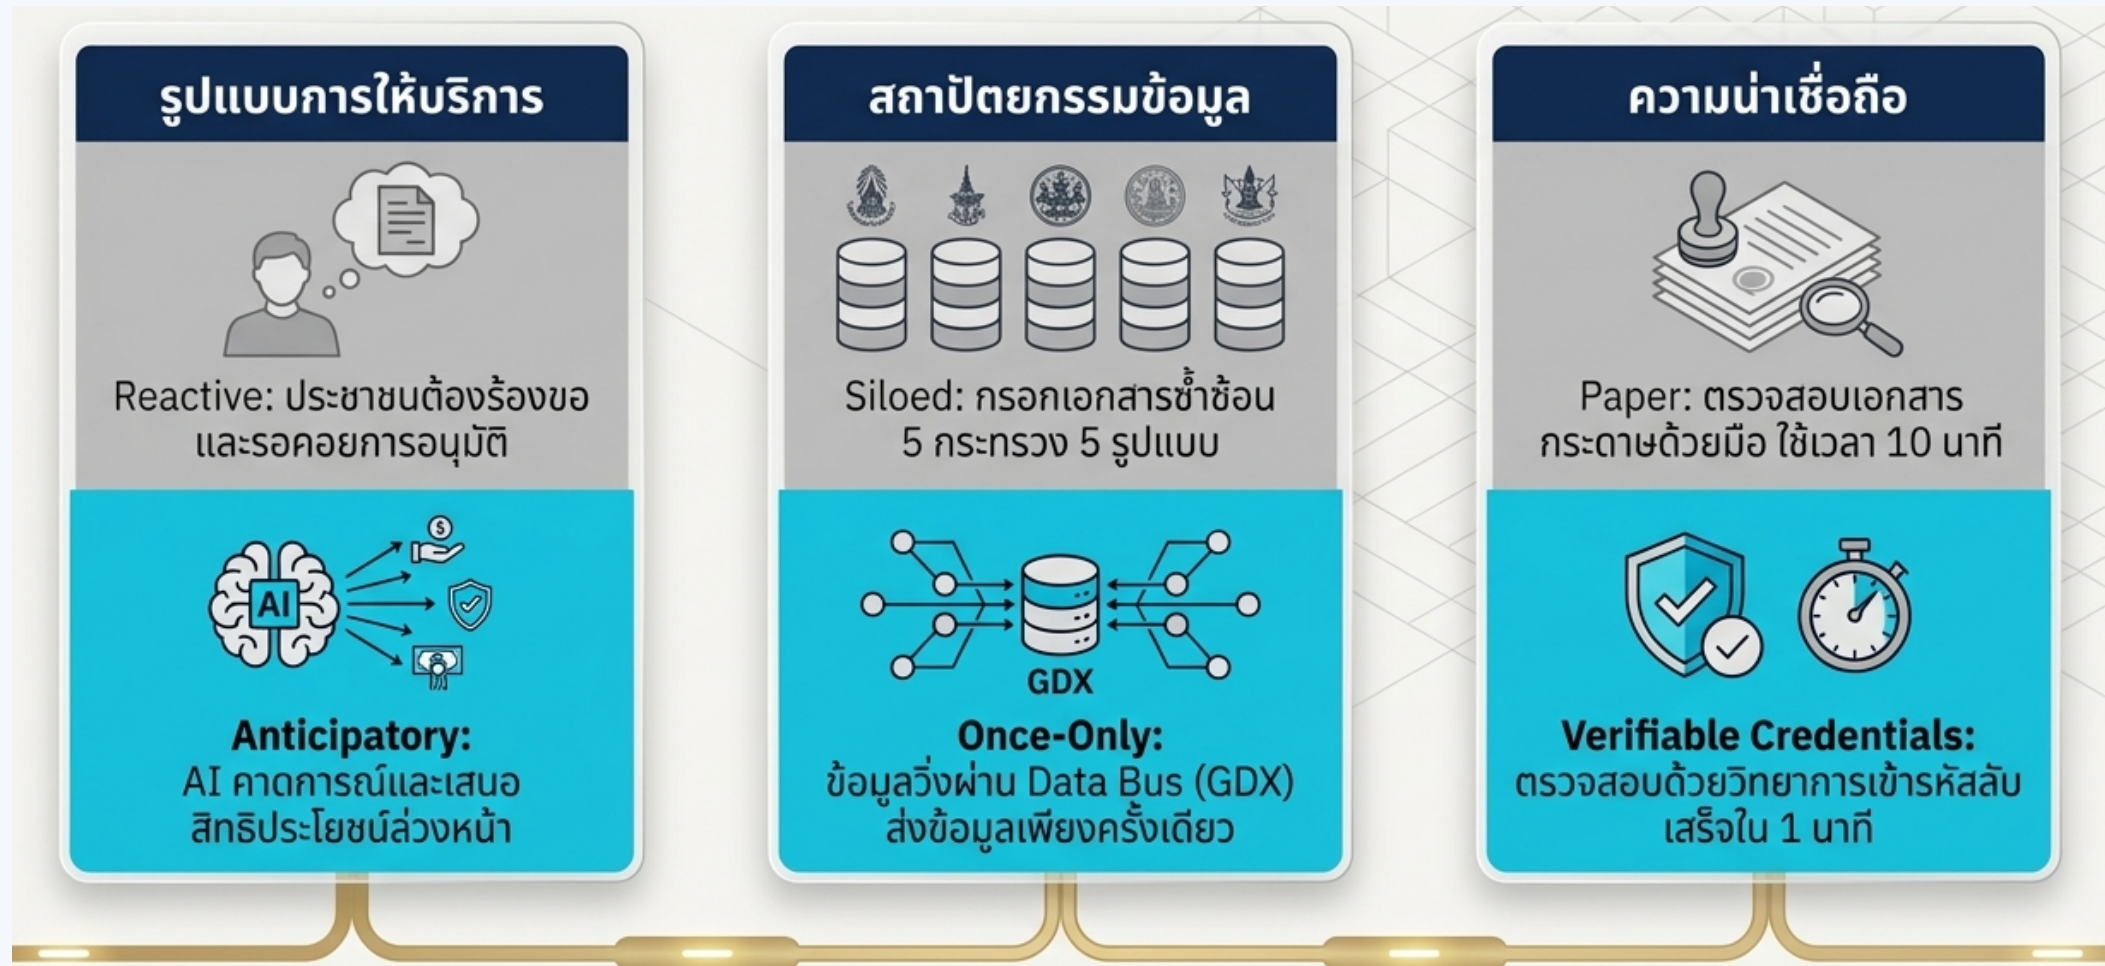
รูปแบบการให้บริการ

Reactive: ประชาชนต้องร้องขอ และรอคอยการอนุมัติ

AI

Anticipatory:
AI คาดการณ์และเสนอสิทธิประโยชน์ล่วงหน้า

สถาปัตยกรรมข้อมูล

Siloed: กรอกเอกสารซ้ำซ้อน 5 กระทรวง 5 รูปแบบ

GDX

Once-Only:
ข้อมูลวิ่งผ่าน Data Bus (GDX) ส่งข้อมูลเพียงครั้งเดียว

ความน่าเชื่อถือ

Paper: ตรวจสอบเอกสารกระดาษด้วยมือ ใช้เวลา 10 นาที

Verifiable Credentials:
ตรวจสอบด้วยวิทยาการเข้ารหัสลับ เสร็จใน 1 นาที